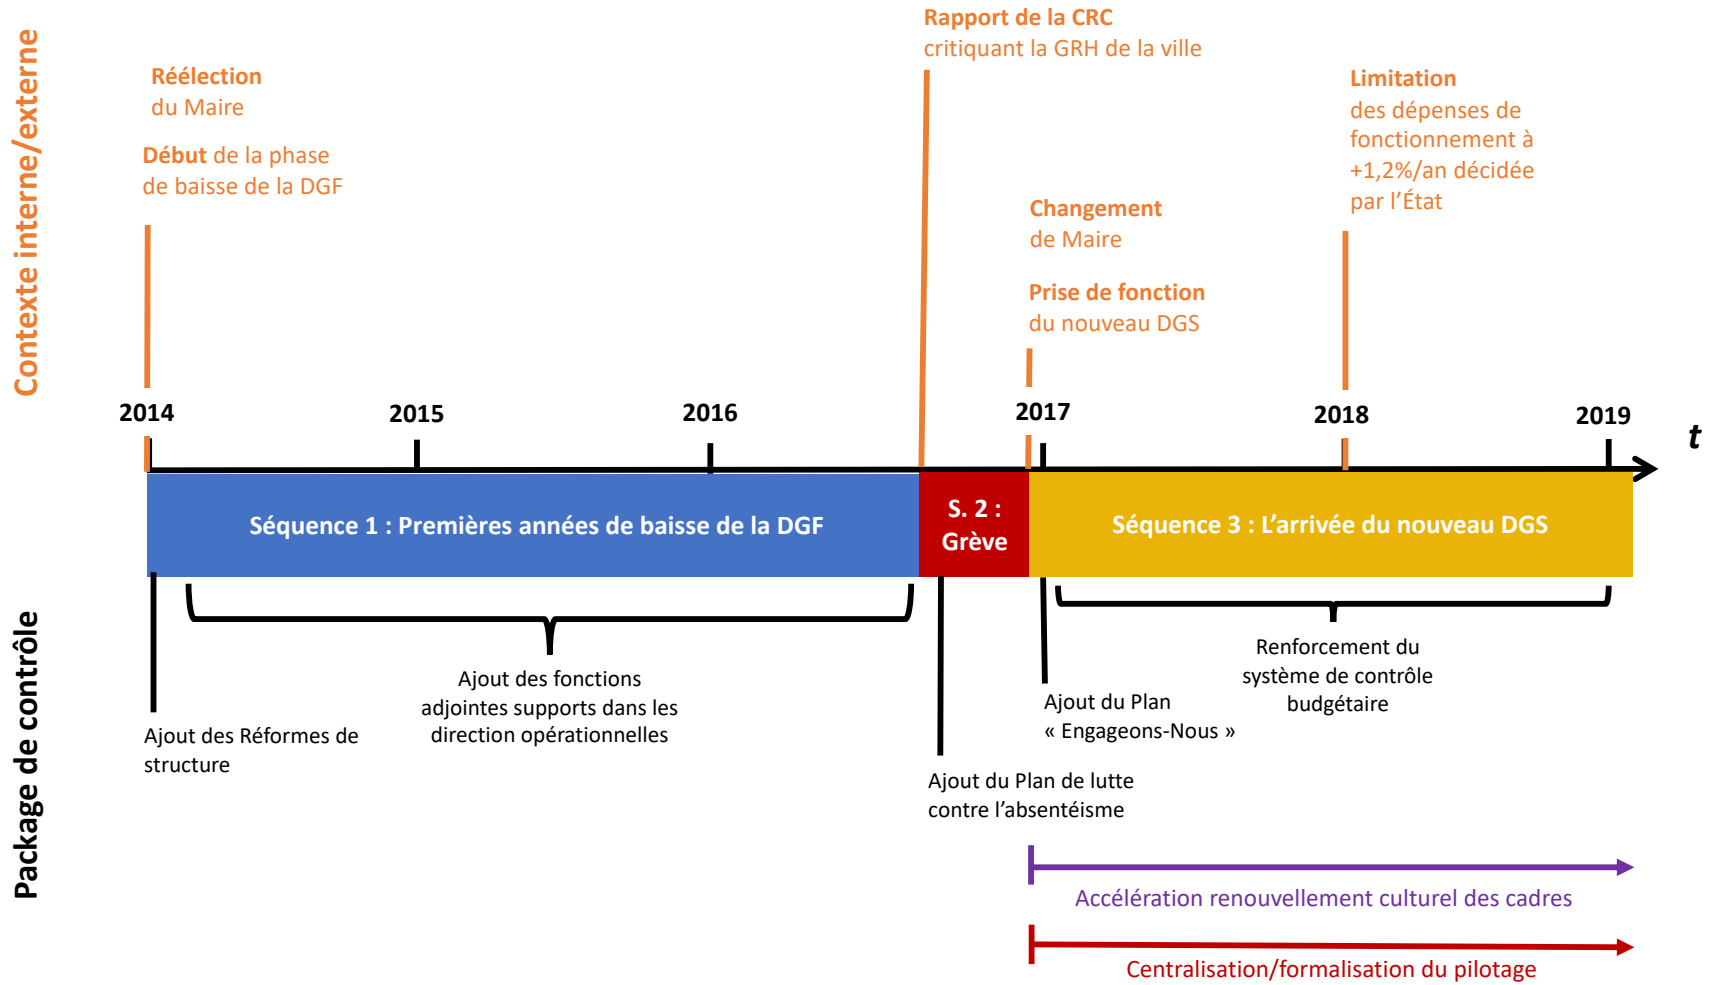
Contexte interne/externe

Réélection du Maire

Début de la phase de baisse de la DGF

Rapport de la CRC critiquant la GRH de la ville

Changement de Maire

Prise de fonction du nouveau DGS

Limitation des dépenses de fonctionnement à +1,2%/an décidée par l'État

2014
2015
2016
2017
2018
2019
$t$

Séquence 1 : Premières années de baisse de la DGF

S. 2 : Grève

Séquence 3 : L'arrivée du nouveau DGS

Package de contrôle

Ajout des Réformes de structure

Ajout des fonctions adjointes supports dans les direction opérationnelles

Ajout du Plan de lutte contre l'absentéisme

Ajout du Plan « Engageons-Nous »

Renforcement du système de contrôle budgétaire

Accélération renouvellement culturel des cadres

Centralisation/formalisation du pilotage